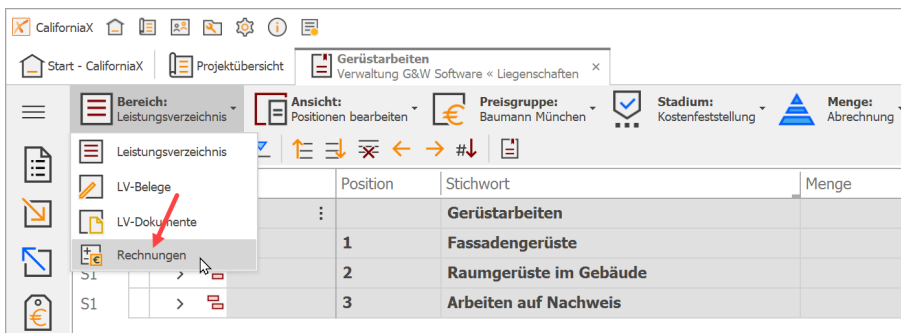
CaliforniaX

Start - CaliforniaX

Projektübersicht

Gerüstarbeiten
Verwaltung G&W Software « Liegenschaften

Bereich:
Leistungsverzeichnis

Ansicht:
Positionen bearbeiten

Preisgruppe:
Baumann München

Stadium:
Kostenfeststellung

Menge:
Abrechnung

Leistungsverzeichnis

LV-Belege

LV-Dokumente

Rechnungen

#↓

| | | Position | Stichwort | Menge |
|---|---|---|---|---|
| | ⋮ | | Gerüstarbeiten | |
| | | 1 | Fassadengerüste | |
| S1 | > | 2 | Raumgerüste im Gebäude | |
| S1 | > | 3 | Arbeiten auf Nachweis | |